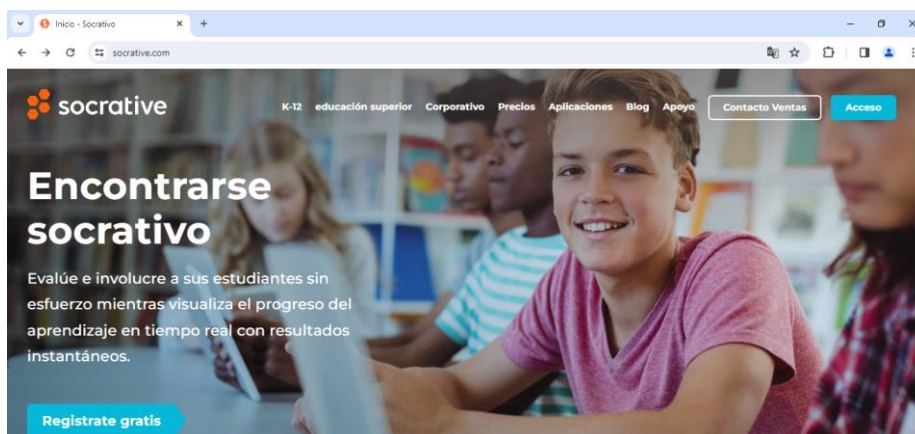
Inicio - Socrativo

socrative.com

socrative

K-12 educación superior Corporativo Precios Aplicaciones Blog Apoyo Contacto Ventas Acceso

Encontrarse socrativo

Evalúe e involucre a sus estudiantes sin esfuerzo mientras visualiza el progreso del aprendizaje en tiempo real con resultados instantáneos.

Registrate gratis